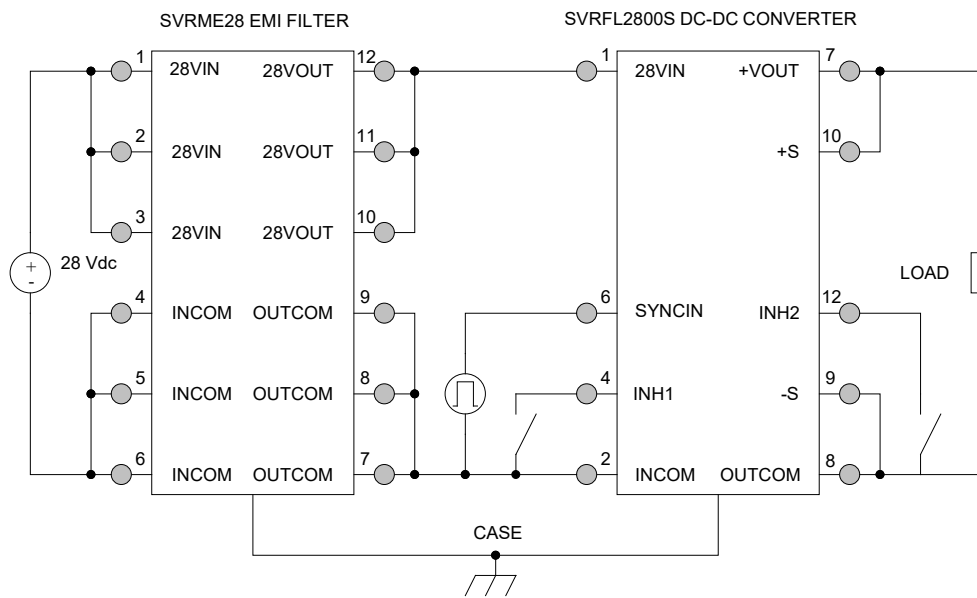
SVRME28 EMI FILTER

SVRFL2800S DC-DC CONVERTER

1 28VIN 28VOUT 12

2 28VIN 28VOUT 11

3 28VIN 28VOUT 10

+ - 28 Vdc

4 INCOM OUTCOM 9

5 INCOM OUTCOM 8

6 INCOM OUTCOM 7

1 28VIN +VOUT 7

+S 10

LOAD

6 SYNCIN INH2 12

4 INH1 -S 9

2 INCOM OUTCOM 8

CASE